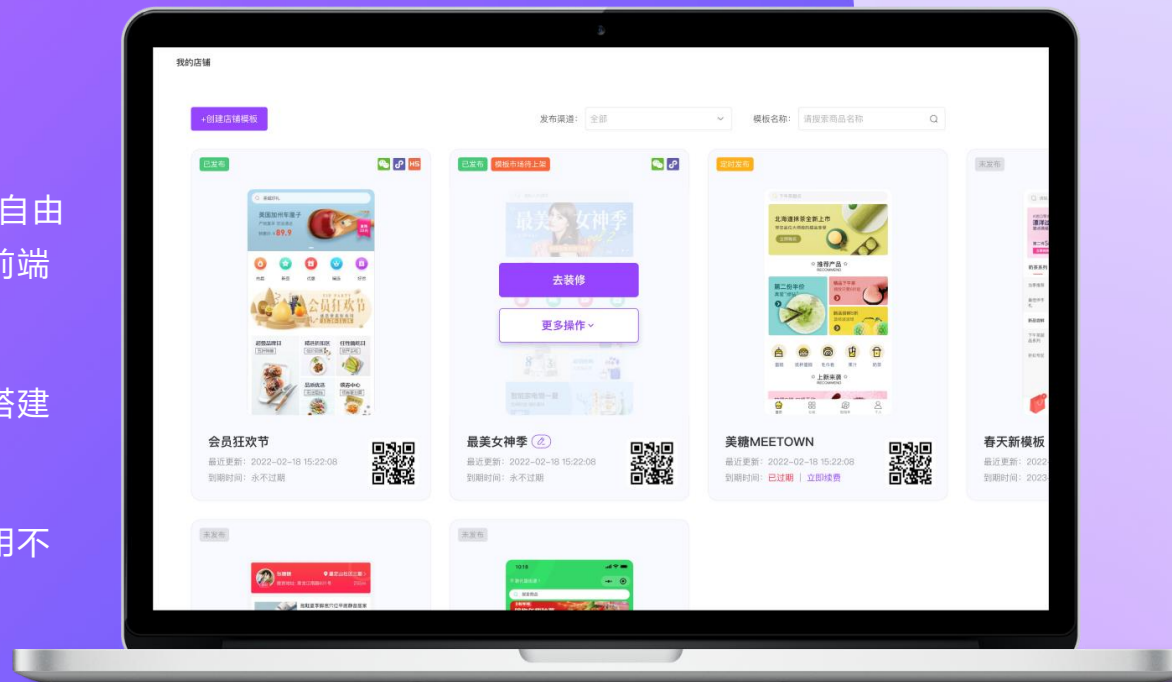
自由
前端

搭建

用不

我的店铺

+创建店铺模板

发布渠道: 全部

模板名称: 请搜索商品名称

已发布

H5

美国加州车厘子

89.9

会员打欢节

会员狂欢节

最近更新: 2022-02-18 15:22:08

到期时间: 永不过期

已发布

模板市场待上架

最美女神季

去装修

更多操作

最美女神季

最近更新: 2022-02-18 15:22:08

到期时间: 永不过期

定时发布

北海道抹茶全新上市

推荐产品

第二份半价

上新来袭

美糖MEETOWN

最近更新: 2022-02-18 15:22:08

到期时间: 已过期 | 立即续费

未发布

春天新模板

最近更新: 2022

到期时间: 2023

未发布

未发布